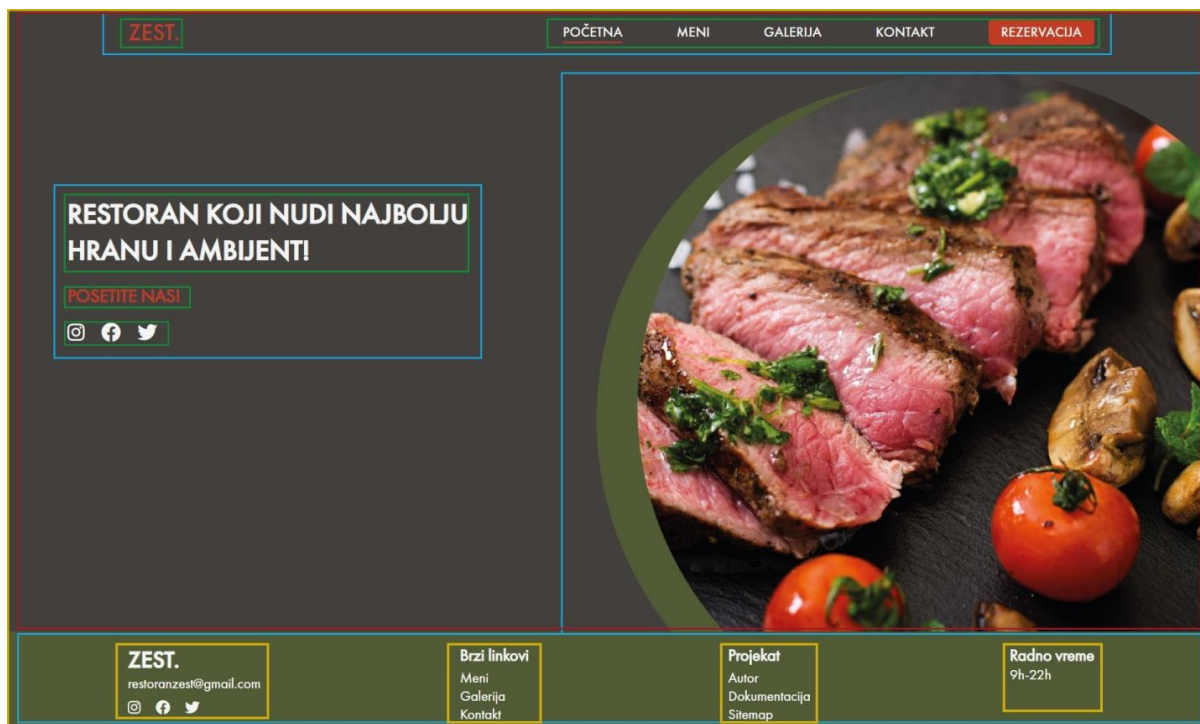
ZEST.

POČETNA MENI GALERIJA KONTAKT REZERVACIJA

RESTORAN KOJI NUDI NAJBOLJU HRANU I AMBIJENT!

POSETITE NAS!

ZEST.
restoranzest@gmail.com

Brzi linkovi
Meni
Galerija
Kontakt

Projekat
Autor
Dokumentacija
Sitemap

Radno vreme
9h-22h